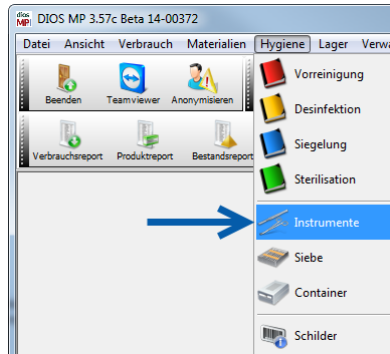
dios MP DIOS MP 3.57c Beta 14-00372

Datei Ansicht Verbrauch Materialien Hygiene Lager Verwa

Beenden Teamviewer Anonymisieren

Verbrauchsreport Produktreport Bestandsreport

Vorreinigung
Desinfektion
Siegelung
Sterilisation
Instrumente
Siebe
Container
Schilder